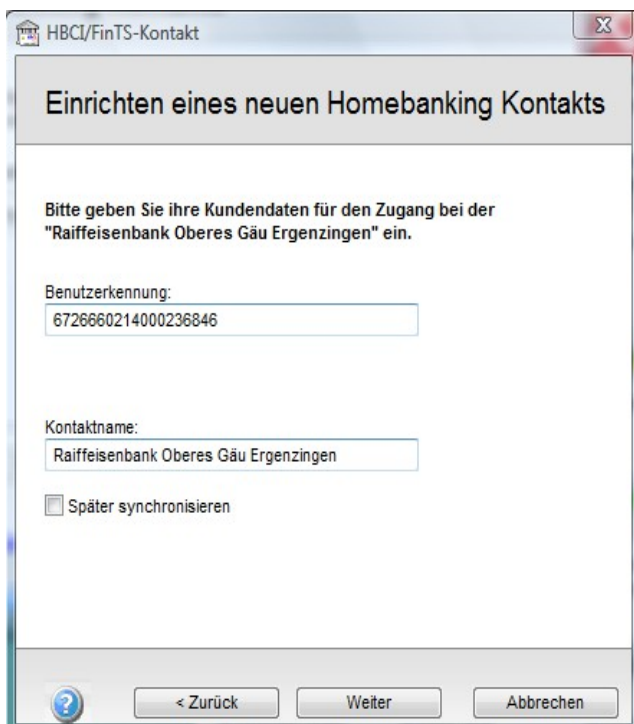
HBCI/FinTS-Kontakt

Einrichten eines neuen Homebanking Kontakts

Bitte geben Sie ihre Kundendaten für den Zugang bei der "Raiffeisenbank Oberes Gäu Ergenzingen" ein.

Benutzerkennung:
6726660214000236846

Kontaktname:
Raiffeisenbank Oberes Gäu Ergenzingen

Später synchronisieren

< Zurück
Weiter
Abbrechen